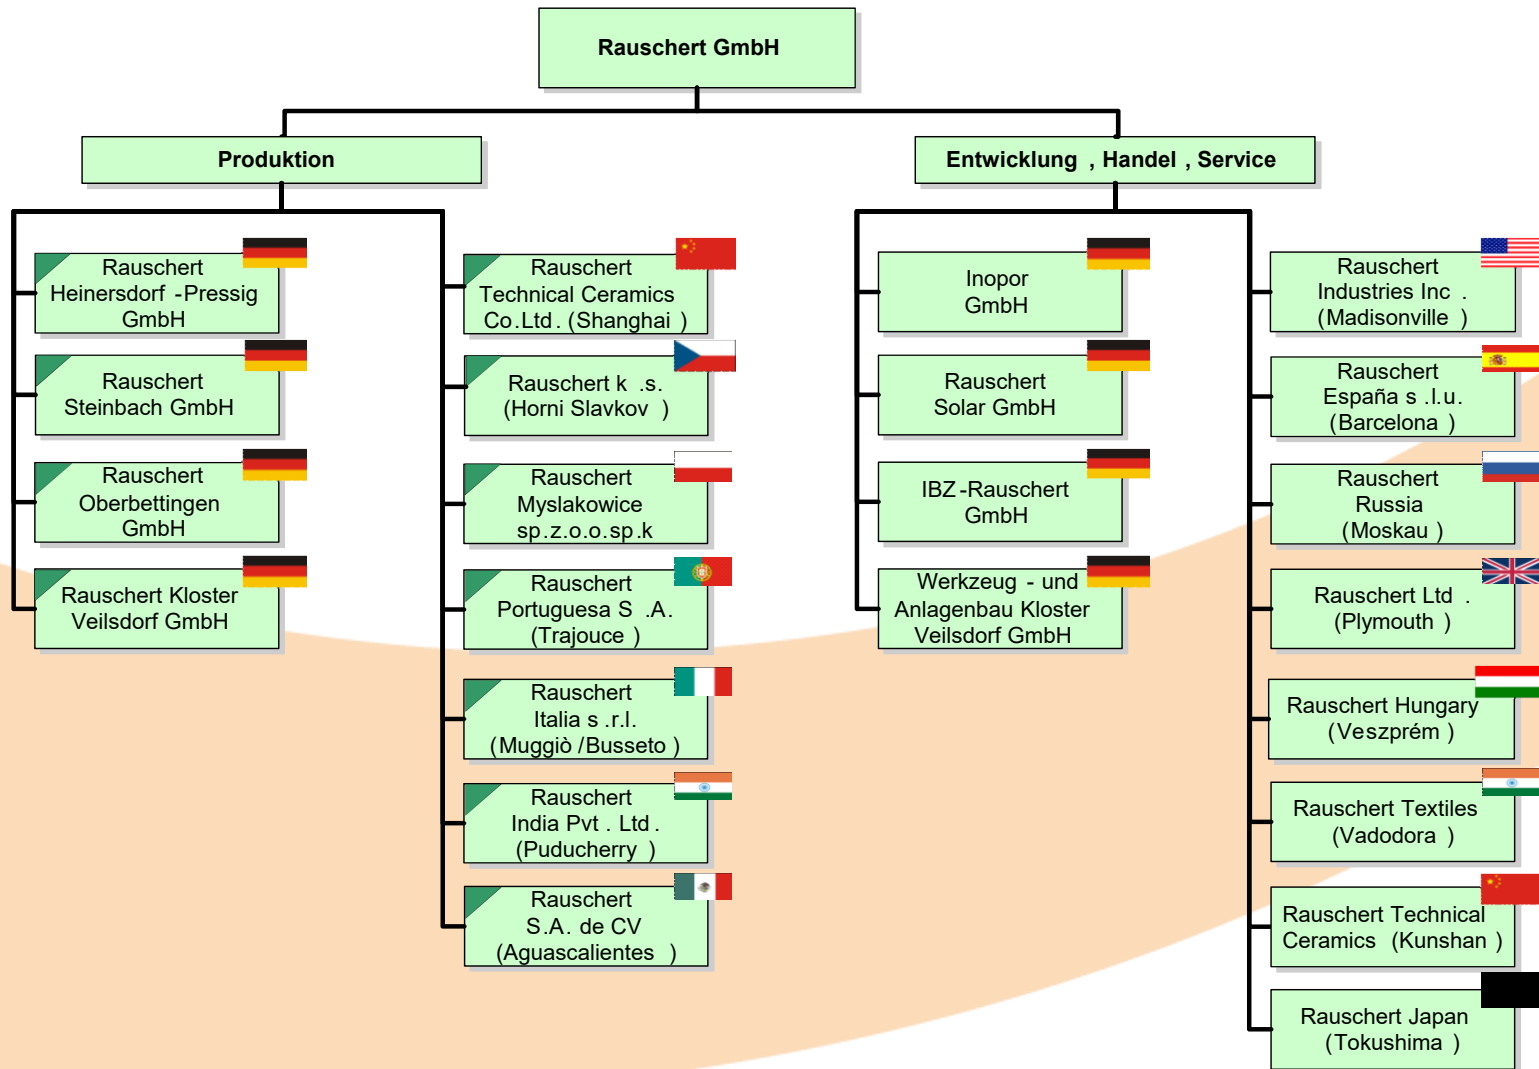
Rauschert GmbH

Produktion

Entwicklung , Handel , Service

Rauschert Heinersdorf -Pressig GmbH

Rauschert Steinbach GmbH

Rauschert Oberbettingen GmbH

Rauschert Kloster Veilsdorf GmbH

Rauschert Technical Ceramics Co.Ltd. (Shanghai )

Rauschert k .s. (Horni Slavkov )

Rauschert Myslakowice sp.z.o.o.sp.k

Rauschert Portuguesa S .A. (Trajouce )

Rauschert Italia s .r.l. (Muggiò /Busseto )

Rauschert India Pvt . Ltd. (Puducherry )

Rauschert S.A. de CV (Aguascalientes )

Inopor GmbH

Rauschert Solar GmbH

IBZ-Rauschert GmbH

Werkzeug - und Anlagenbau Kloster Veilsdorf GmbH

Rauschert Industries Inc . (Madisonville )

Rauschert España s .l.u. (Barcelona )

Rauschert Russia (Moskau )

Rauschert Ltd . (Plymouth )

Rauschert Hungary (Veszprém )

Rauschert Textiles (Vadodora )

Rauschert Technical Ceramics (Kunshan )

Rauschert Japan (Tokushima )